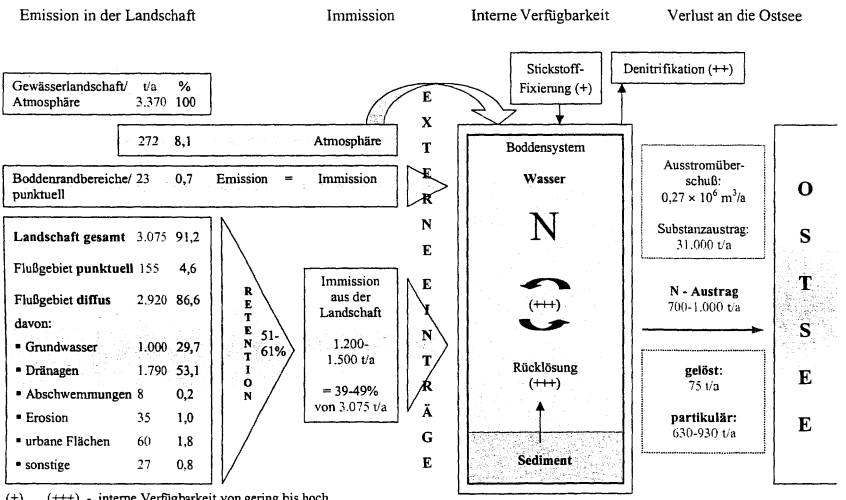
Emission in der Landschaft

Immission

Interne Verfügbarkeit

Verlust an die Ostsee

Stickstoff-Fixierung (+)

Denitrifikation (++)

| Gewässerlandschaft/ Atmosphäre | t/a 3.370 | % 100 |
|---|---|---|

272 8,1 Atmosphäre

Boddenrandbereiche/ punktuell 23 0,7 Emission = Immission

| Landschaft gesamt | 3.075 | 91,2 |
|---|---|---|
| Flußgebiet punktuell | 155 | 4,6 |
| Flußgebiet diffus | 2.920 | 86,6 |
| davon: | | |
| ▪ Grundwasser | 1.000 | 29,7 |
| ▪ Dränagen | 1.790 | 53,1 |
| ▪ Abschwemmungen | 8 | 0,2 |
| ▪ Erosion | 35 | 1,0 |
| ▪ urbane Flächen | 60 | 1,8 |
| ▪ sonstige | 27 | 0,8 |

RETENTION

51-61%

Immission aus der Landschaft

1.200-1.500 t/a

= 39-49% von 3.075 t/a

EXTERNE EINTRÄGE

Boddensystem

Wasser

N

(+++)

Rücklösung (+++)

Sediment

Ausstromüberschuß: $0,27 \times 10^6$ m$^3$/a

Substanzaustrag: 31.000 t/a

N - Austrag 700-1.000 t/a

gelöst: 75 t/a

partikulär: 630-930 t/a

OSTSEE

(+) ... (+++) - interne Verfügbarkeit von gering bis hoch